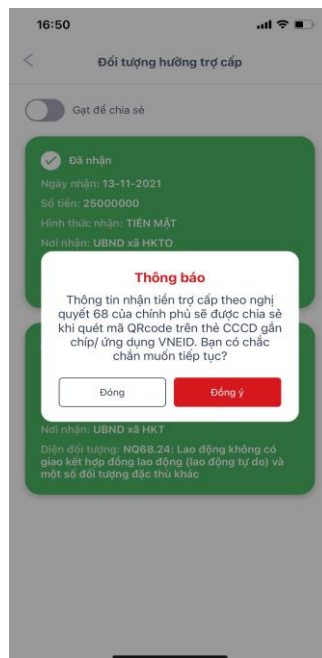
16:50

<

Đối tượng hưởng trợ cấp

Gạt để chia sẻ

Đã nhận

Ngày nhận: 13-11-2021

Số tiền: 25000000

Hình thức nhận: TIỀN MẶT

Nơi nhận: UBND xã HKTO

Thông báo

Thông tin nhận tiền trợ cấp theo nghị quyết 68 của chính phủ sẽ được chia sẻ khi quét mã QRcode trên thẻ CCCD gắn chip/ ứng dụng VNEID. Bạn có chắc chắn muốn tiếp tục?

Đóng

Đồng ý

Nơi nhận: UBND xã HKT

Diện đối tượng: NQ68.24: Lao động không có giao kết hợp đồng lao động (lao động tự do) và một số đối tượng đặc thù khác